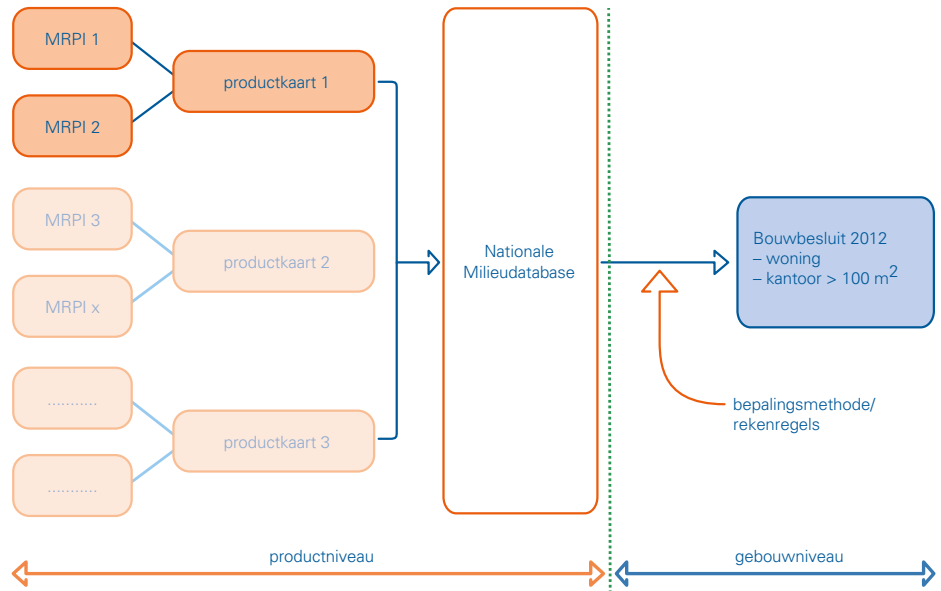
MRPI 1

MRPI 2

productkaart 1

MRPI 3

MRPI x

productkaart 2

..........

..........

productkaart 3

Nationale Milieudatabase

Bouwbesluit 2012
– woning
– kantoor > 100 $m^2$

bepalingsmethode/ rekenregels

productniveau

gebouwniveau